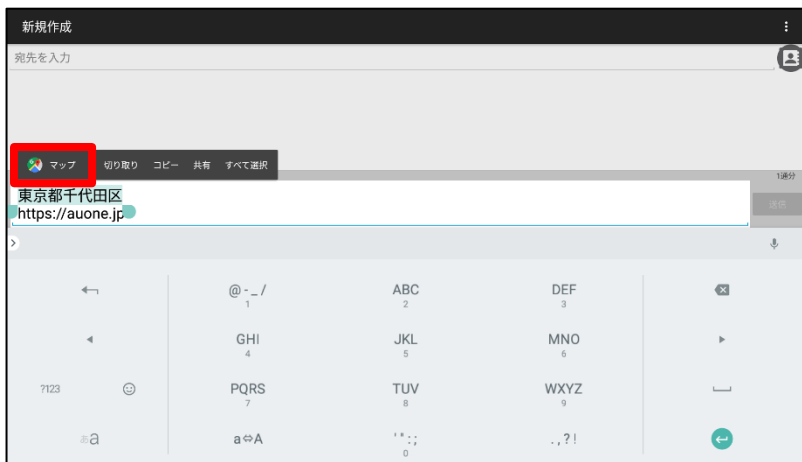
新規作成

宛先を入力

マップ 切り取り コピー 共有 すべて選択

1通分

東京都千代田区
https://auone.jp

送信

@-_/
1

ABC
2

DEF
3

GHI
4

JKL
5

MNO
6

?123

PQRS
7

TUV
8

WXYZ
9

あa

a⇔A

'"':;
0

.,?!